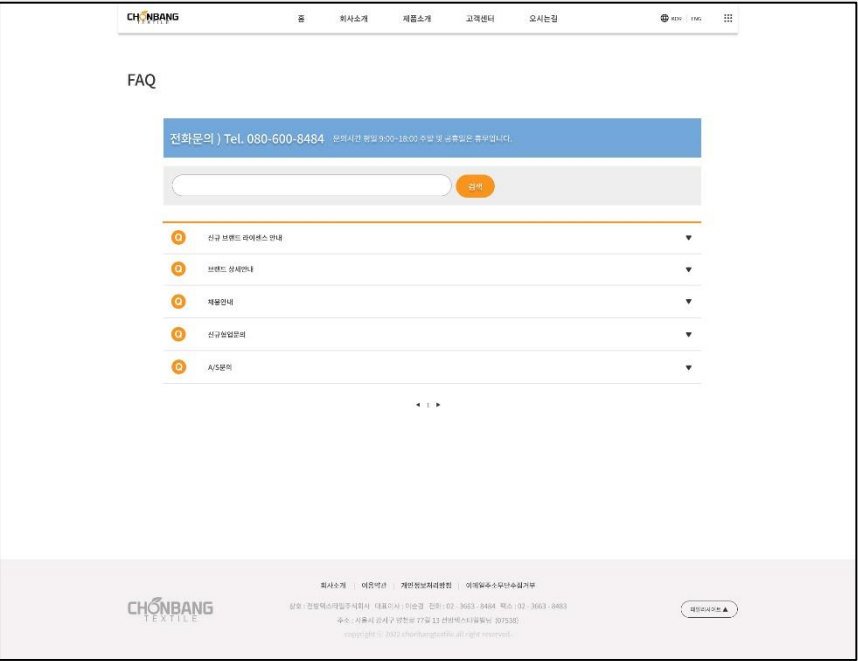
CHONBANG TEXTILE

홈 회사소개 제품소개 고객센터 오시는길

KOR | ENG

FAQ

전화문의 ) Tel. 080-600-8484 문의시간 평일 9:00~18:00 주말 및 공휴일은 휴무입니다.

검색

Q 신규 브랜드 라이센스 안내

Q 브랜드 상세안내

Q 채용안내

Q 신규창업문의

Q A/S문의

◂ 1 ▸

회사소개 | 이용약관 | 개인정보처리방침 | 이메일주소무단수집거부

CHONBANG TEXTILE

상호 : 전방텍스타일주식회사 대표이사 : 이승경 전화 : 02 - 3663 - 8484 팩스 : 02 - 3663 - 8483

주소 : 서울시 강서구 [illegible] 77길 13 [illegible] (07538)

copyright © 2021 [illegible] All right reserved.

패밀리사이트 ▲